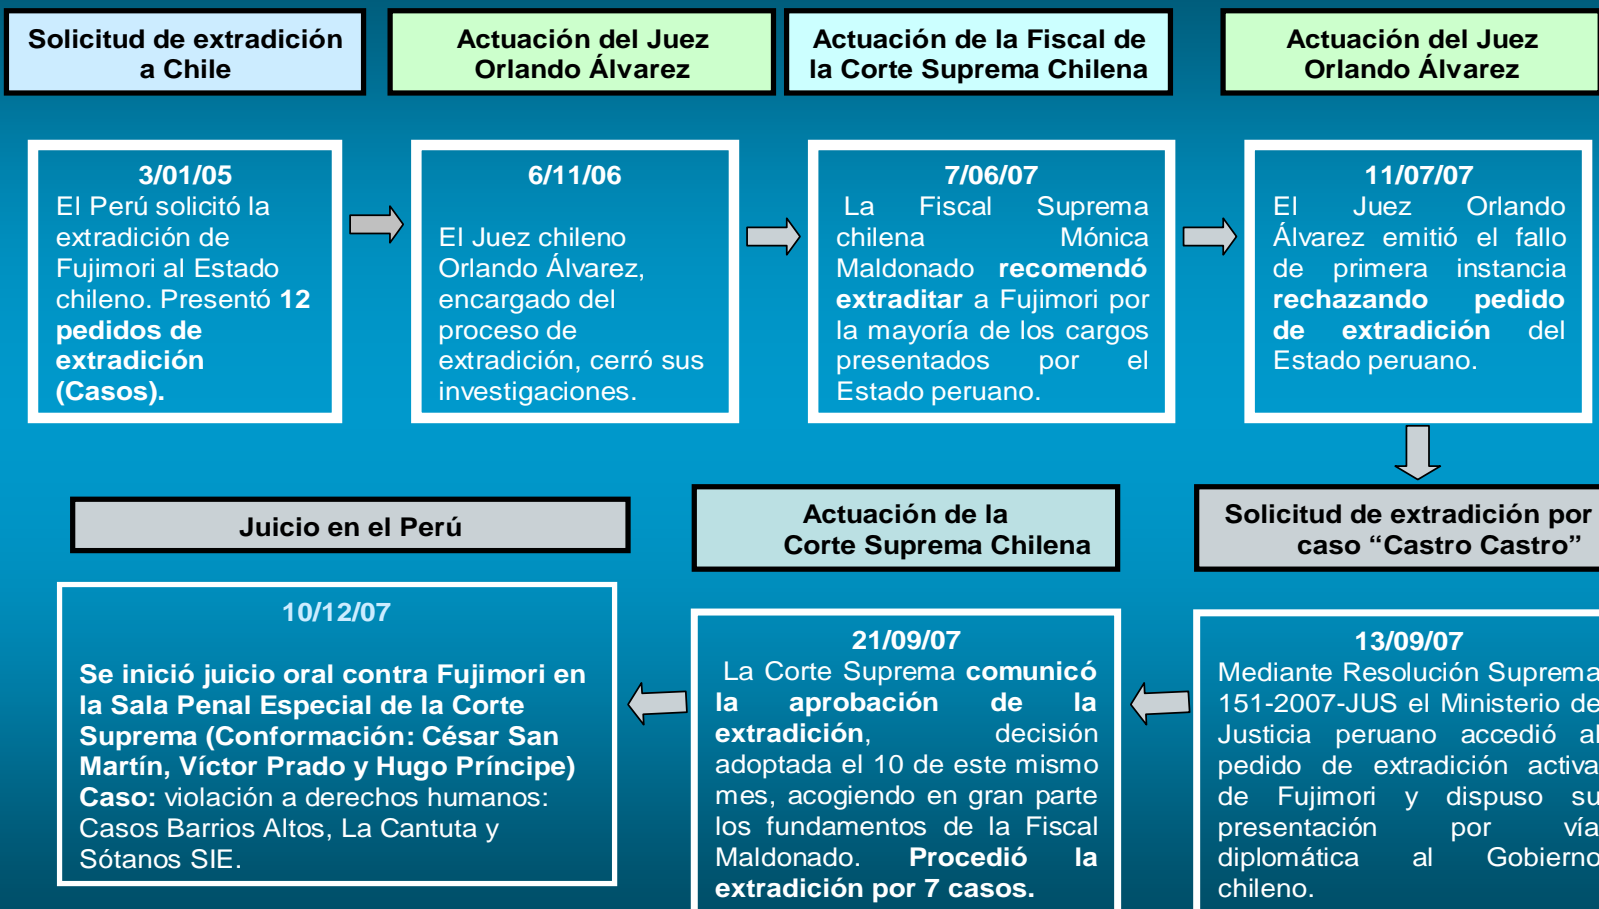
Solicitud de extradición a Chile

Actuación del Juez Orlando Álvarez

Actuación de la Fiscal de la Corte Suprema Chilena

Actuación del Juez Orlando Álvarez

3/01/05
El Perú solicitó la extradición de Fujimori al Estado chileno. Presentó 12 pedidos de extradición (Casos).

6/11/06
El Juez chileno Orlando Álvarez, encargado del proceso de extradición, cerró sus investigaciones.

7/06/07
La Fiscal Suprema chilena Mónica Maldonado recomendó extraditar a Fujimori por la mayoría de los cargos presentados por el Estado peruano.

11/07/07
El Juez Orlando Álvarez emitió el fallo de primera instancia rechazando pedido de extradición del Estado peruano.

Solicitud de extradición por caso “Castro Castro”

13/09/07
Mediante Resolución Suprema 151-2007-JUS el Ministerio de Justicia peruano accedió al pedido de extradición activa de Fujimori y dispuso su presentación por vía diplomática al Gobierno chileno.

Actuación de la Corte Suprema Chilena

21/09/07
La Corte Suprema comunicó la aprobación de la extradición, decisión adoptada el 10 de este mismo mes, acogiendo en gran parte los fundamentos de la Fiscal Maldonado. Procedió la extradición por 7 casos.

Juicio en el Perú

10/12/07
Se inició juicio oral contra Fujimori en la Sala Penal Especial de la Corte Suprema (Conformación: César San Martín, Víctor Prado y Hugo Príncipe)
Caso: violación a derechos humanos: Casos Barrios Altos, La Cantuta y Sótanos SIE.